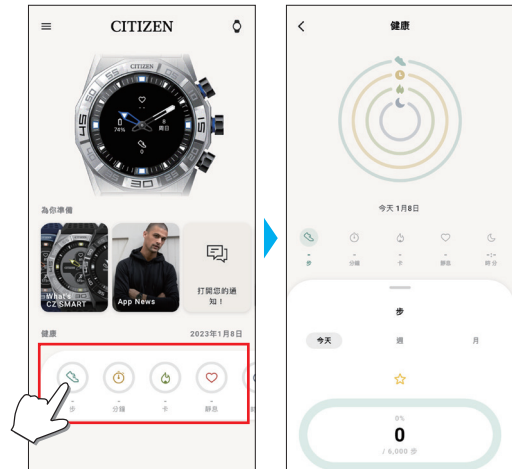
CITIZEN

CITIZEN

0

74%

60

週日

為你準備

What's CZ SMART

App News

打開您的通知！

健康

2023年1月8日

步

分鐘

卡

靜息

健康

今天 1月8日

步

分鐘

卡

靜息

睡眠

步

今天

週

月

0%

0

/ 6,000 步